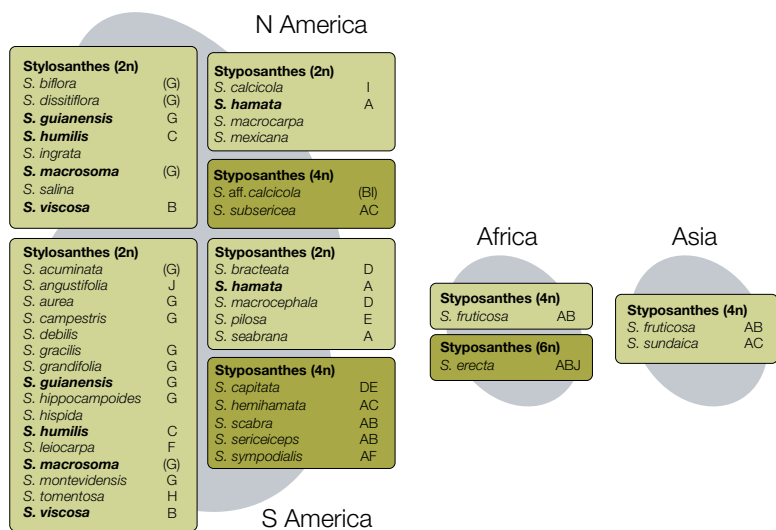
N America

**Stylosanthes (2n)**

| | |
|---|---|
| *S. biflora* | (G) |
| *S. dissitiflora* | (G) |
| ***S. guianensis*** | G |
| ***S. humilis*** | C |
| *S. ingrata* | |
| ***S. macrosoma*** | (G) |
| *S. salina* | |
| ***S. viscosa*** | B |

**Styposanthes (2n)**

| | |
|---|---|
| *S. calcicola* | I |
| ***S. hamata*** | A |
| *S. macrocarpa* | |
| *S. mexicana* | |

**Styposanthes (4n)**

| | |
|---|---|
| *S.* aff. *calcicola* | (BI) |
| *S. subsericea* | AC |

**Stylosanthes (2n)**

| | |
|---|---|
| *S. acuminata* | (G) |
| *S. angustifolia* | J |
| *S. aurea* | G |
| *S. campestris* | G |
| *S. debilis* | |
| *S. gracilis* | G |
| *S. grandifolia* | G |
| ***S. guianensis*** | G |
| *S. hippocampoides* | G |
| *S. hispida* | |
| ***S. humilis*** | C |
| *S. leiocarpa* | F |
| ***S. macrosoma*** | (G) |
| *S. montevidensis* | G |
| *S. tomentosa* | H |
| ***S. viscosa*** | B |

**Styposanthes (2n)**

| | |
|---|---|
| *S. bracteata* | D |
| ***S. hamata*** | A |
| *S. macrocephala* | D |
| *S. pilosa* | E |
| *S. seabrana* | A |

**Styposanthes (4n)**

| | |
|---|---|
| *S. capitata* | DE |
| *S. hemihamata* | AC |
| *S. scabra* | AB |
| *S. sericeiceps* | AB |
| *S. sympodialis* | AF |

S America

Africa

**Styposanthes (4n)**

| | |
|---|---|
| *S. fruticosa* | AB |

**Styposanthes (6n)**

| | |
|---|---|
| *S. erecta* | ABJ |

Asia

**Styposanthes (4n)**

| | |
|---|---|
| *S. fruticosa* | AB |
| *S. sundaica* | AC |